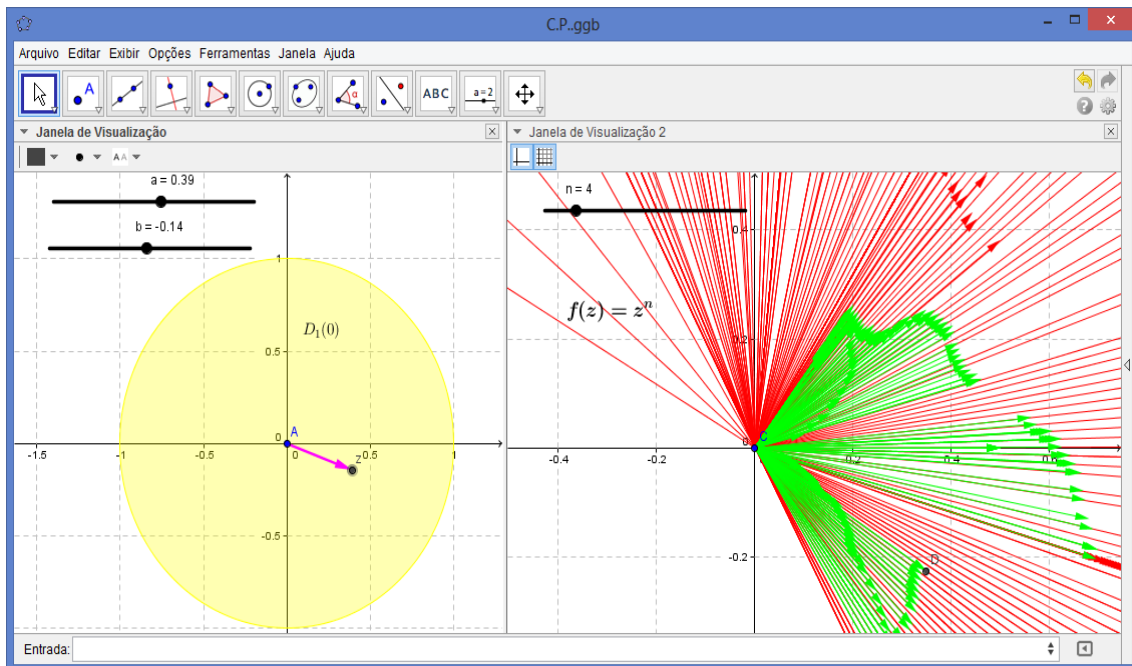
C.P..ggb

Arquivo Editar Exibir Opções Ferramentas Janela Ajuda

ABC
a=2

Janela de Visualização

a = 0.39

b = -0.14

1

$D_1(0)$

0.5

0 A

-1.5 -1 -0.5 0 0.5 1

z

-0.5

Janela de Visualização 2

n = 4

0.4

$f(z) = z^n$

0.2

0 C

-0.4 -0.2 0.2 0.4 0.6

-0.2

D

Entrada: